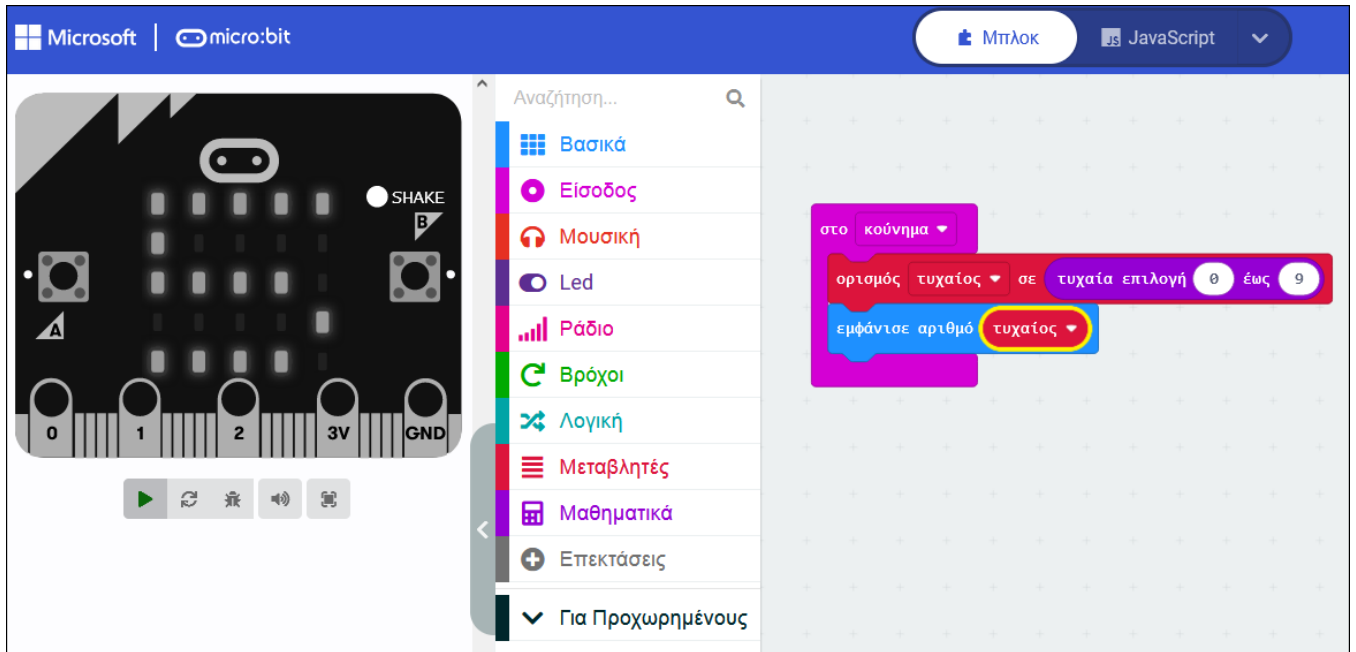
Microsoft | micro:bit

Μπλοκ
JS JavaScript

SHAKE
B
A
0 1 2 3V GND

Αναζήτηση...
Βασικά
Είσοδος
Μουσική
Led
Ράδιο
Βρόχοι
Λογική
Μεταβλητές
Μαθηματικά
Επεκτάσεις
Για Προχωρημένους

στο κούνημα
ορισμός τυχαίος σε τυχαία επιλογή 0 έως 9
εμφάνισε αριθμό τυχαίος